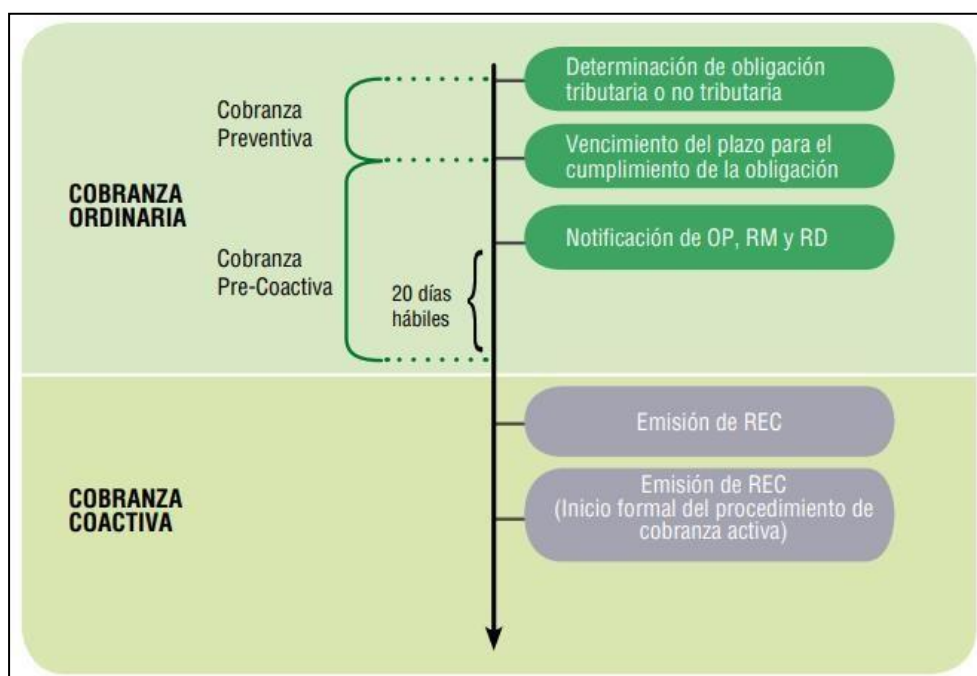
COBRANZA ORDINARIA

Cobranza Preventiva

Cobranza Pre-Coactiva

20 días hábiles

Determinación de obligación tributaria o no tributaria

Vencimiento del plazo para el cumplimiento de la obligación

Notificación de OP, RM y RD

COBRANZA COACTIVA

Emisión de REC

Emisión de REC (Inicio formal del procedimiento de cobranza activa)